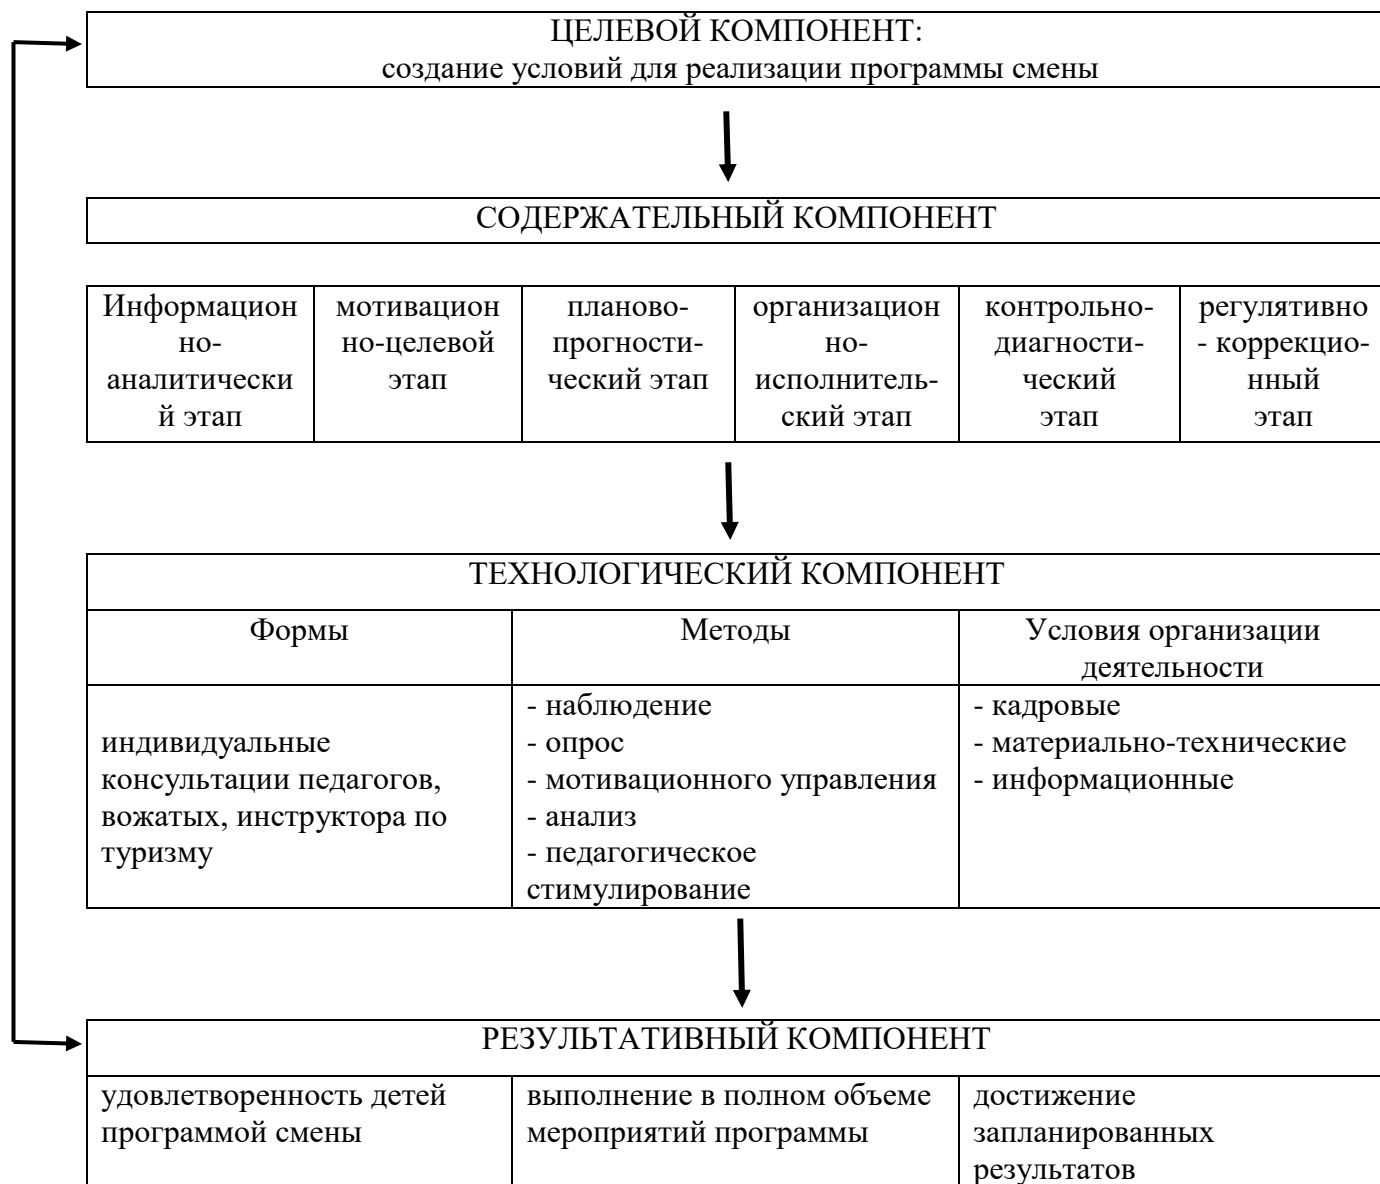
ЦЕЛЕВОЙ КОМПОНЕНТ:
создание условий для реализации программы смены

СОДЕРЖАТЕЛЬНЫЙ КОМПОНЕНТ

| Информационно-аналитический этап | мотивационно-целевой этап | планово-прогностический этап | организационно-исполнительский этап | контрольно-диагностический этап | регулятивно - коррекционный этап |
|---|---|---|---|---|---|

| ТЕХНОЛОГИЧЕСКИЙ КОМПОНЕНТ | | |
|---|---|---|
| Формы | Методы | Условия организации деятельности |
| индивидуальные консультации педагогов, вожатых, инструктора по туризму | - наблюдение<br>- опрос<br>- мотивационного управления<br>- анализ<br>- педагогическое стимулирование | - кадровые<br>- материально-технические<br>- информационные |

| РЕЗУЛЬТАТИВНЫЙ КОМПОНЕНТ | | |
|---|---|---|
| удовлетворенность детей программой смены | выполнение в полном объеме мероприятий программы | достижение запланированных результатов |